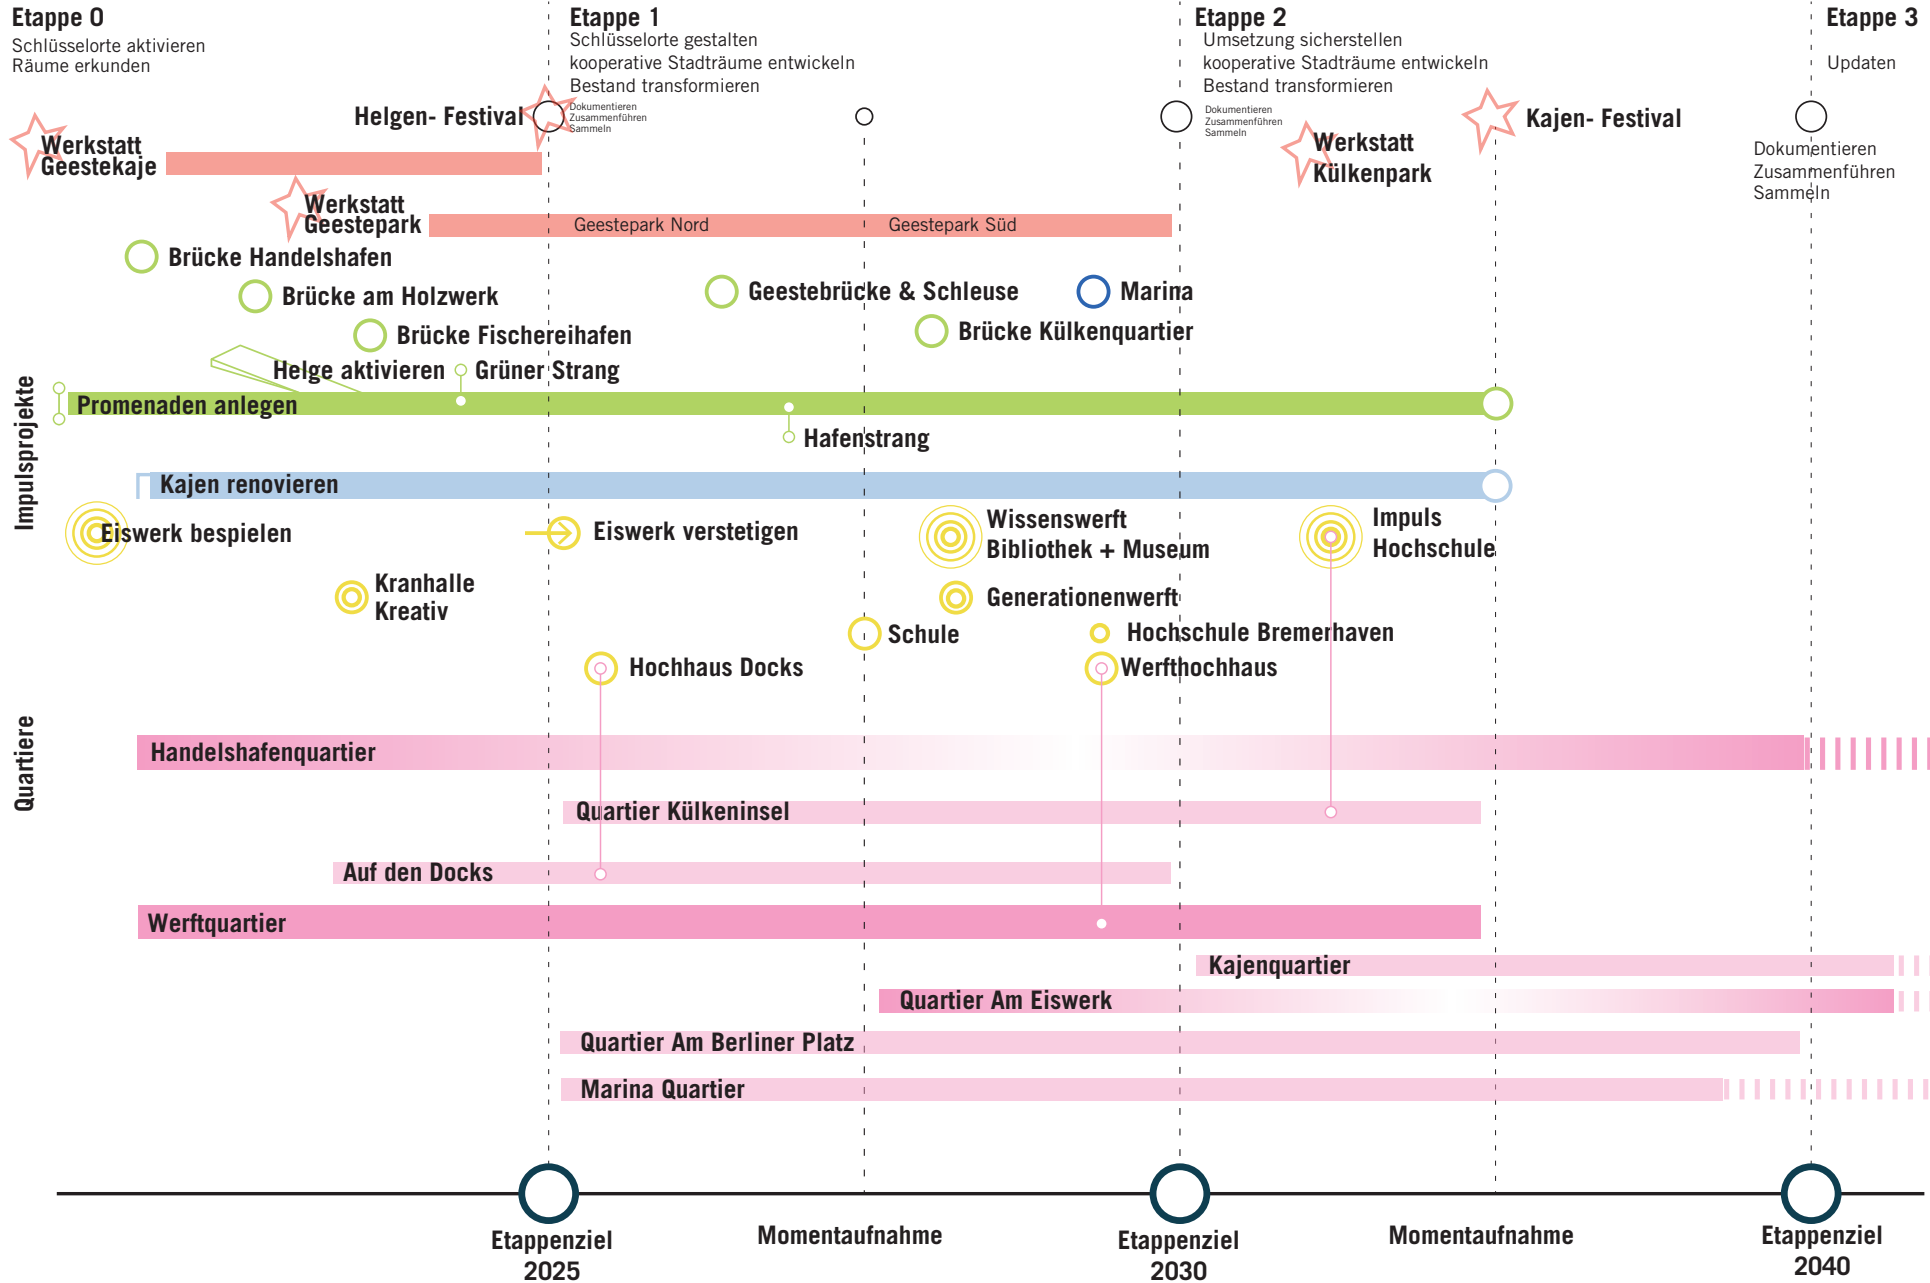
Etappe 0
Schlüsselorte aktivieren
Räume erkunden

Etappe 1
Schlüsselorte gestalten
kooperative Stadträume entwickeln
Bestand transformieren

Etappe 2
Umsetzung sicherstellen
kooperative Stadträume entwickeln
Bestand transformieren

Etappe 3
Updaten

Helgen- Festival
Dokumentieren
Zusammenführen
Sammeln

Dokumentieren
Zusammenführen
Sammeln

Kajen- Festival

Dokumentieren
Zusammenführen
Sammeln

Werkstatt Geestekaje

Werkstatt Külkenpark

Werkstatt Geestepark
Geestepark Nord
Geestepark Süd

Brücke Handelshafen
Brücke am Holzwerk
Geestebrücke & Schleuse
Marina
Brücke Fischereihafen
Brücke Külkenquartier

Impulsprojekte

Helge aktivieren
Grüner Strang
Promenaden anlegen
Hafenstrang
Kajen renovieren
Eiswerk bespielen
Eiswerk verstetigen
Wissenswerft Bibliothek + Museum
Impuls Hochschule
Kranhalle Kreativ
Generationenwerft
Schule
Hochschule Bremerhaven
Hochhaus Docks
Werfthochhaus

Quartiere

Handelshafenquartier
Quartier Külkeninsel
Auf den Docks
Werftquartier
Kajenquartier
Quartier Am Eiswerk
Quartier Am Berliner Platz
Marina Quartier

Etappenziel 2025
Momentaufnahme
Etappenziel 2030
Momentaufnahme
Etappenziel 2040